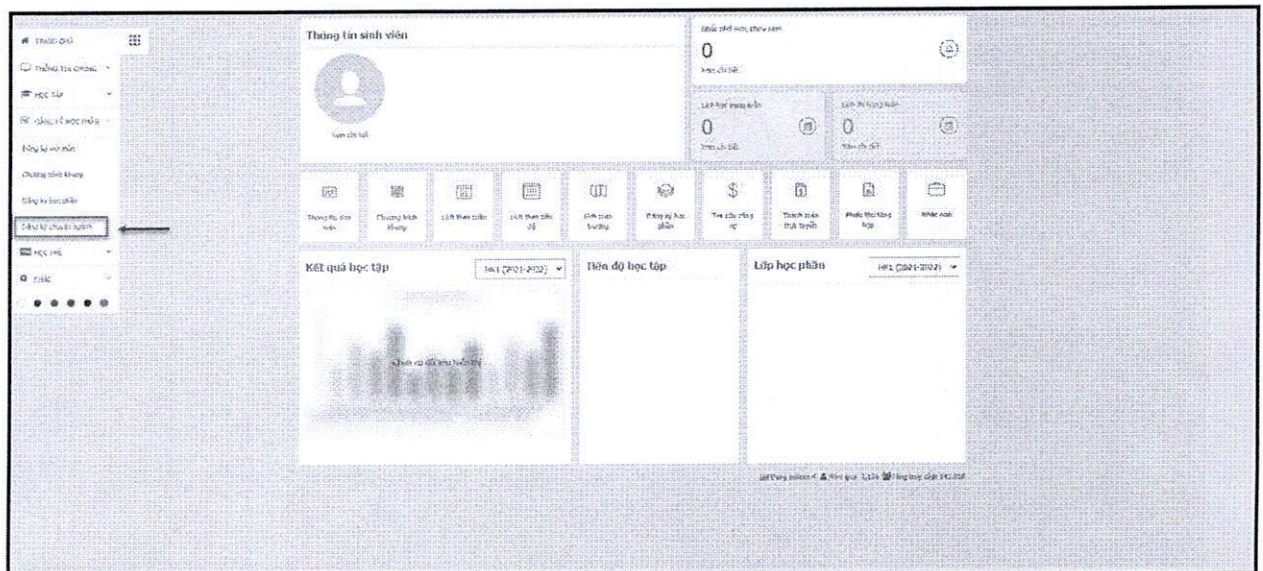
TRANG CHỦ

THÔNG TIN CHUNG

HỌC TẬP

ĐĂNG KÝ HỌC PHẦN

Đăng ký môn học

Chương trình khung

Đăng ký học phần

Đăng ký chuẩn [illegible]

HỌC PHÍ

KHÁC

Thông tin sinh viên

Xem chi tiết

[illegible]

0

Xem chi tiết

Lịch học trong tuần

0

Xem chi tiết

Lịch thi trong tuần

0

Xem chi tiết

Thông tin sinh viên

Chương trình khung

Lịch theo tuần

Lịch theo tiến độ

Tính toán trường

Đăng ký học phần

Tra cứu công nợ

Thanh toán trực tuyến

Phiếu thu tổng hợp

Nhắc nhở

Kết quả học tập

HK1 (2021-2022)

Chưa có dữ liệu hiển thị

Tiến độ học tập

Lớp học phần

HK1 (2021-2022)

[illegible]